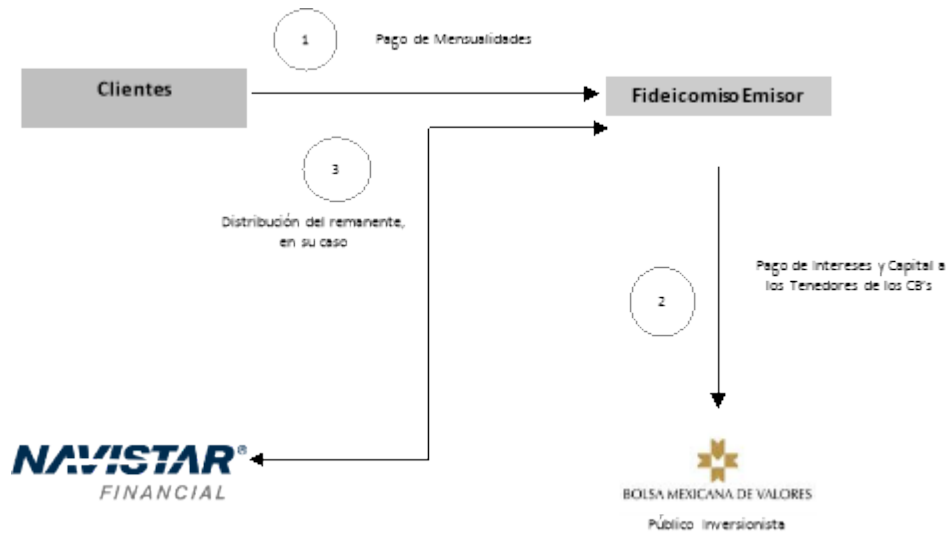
1

Pago de Mensualidades

Clientes

FideicomisoEmisor

3

Distribución del remanente, en su caso

Pago de Intereses y Capital a los Tenedores de los CB's

2

NAVISTAR®
FINANCIAL

BOLSA MEXICANA DE VALORES

Público Inversionista